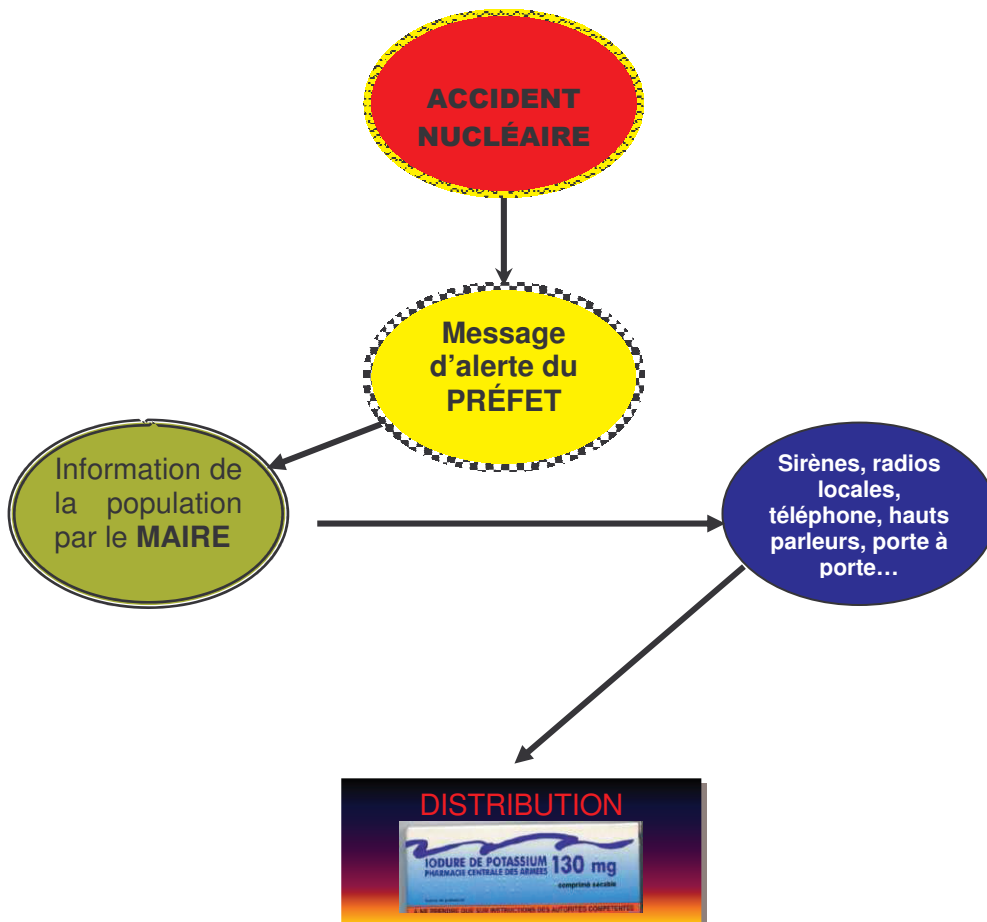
ACCIDENT NUCLÉAIRE

Message d'alerte du PRÉFET

Information de la population par le **MAIRE**

Sirènes, radios locales, téléphone, hauts parleurs, porte à porte…

DISTRIBUTION

IODURE DE POTASSIUM 130 mg
PHARMACIE CENTRALE DES ARMEES
comprimé sécable
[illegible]
A NE PRENDRE QUE SUR INSTRUCTIONS DES AUTORITES COMPETENTES